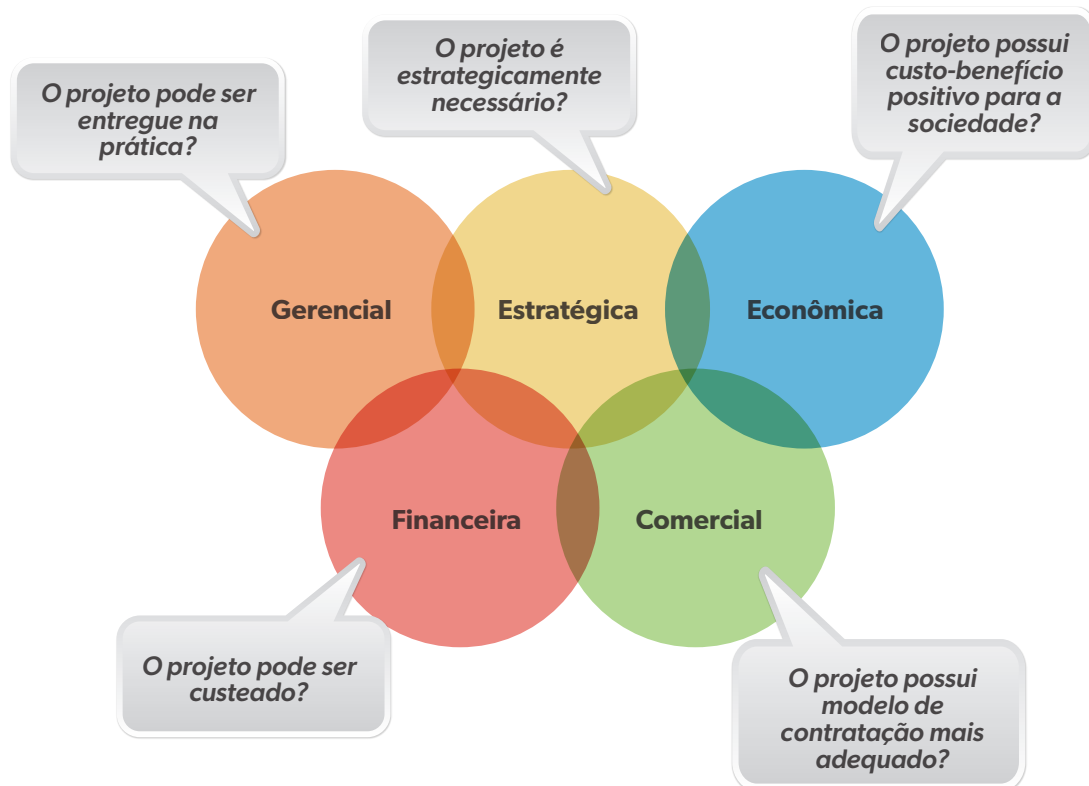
O projeto pode ser entregue na prática?

O projeto é estrategicamente necessário?

O projeto possui custo-benefício positivo para a sociedade?

Gerencial

Estratégica

Econômica

Financeira

Comercial

O projeto pode ser custeado?

O projeto possui modelo de contratação mais adequado?